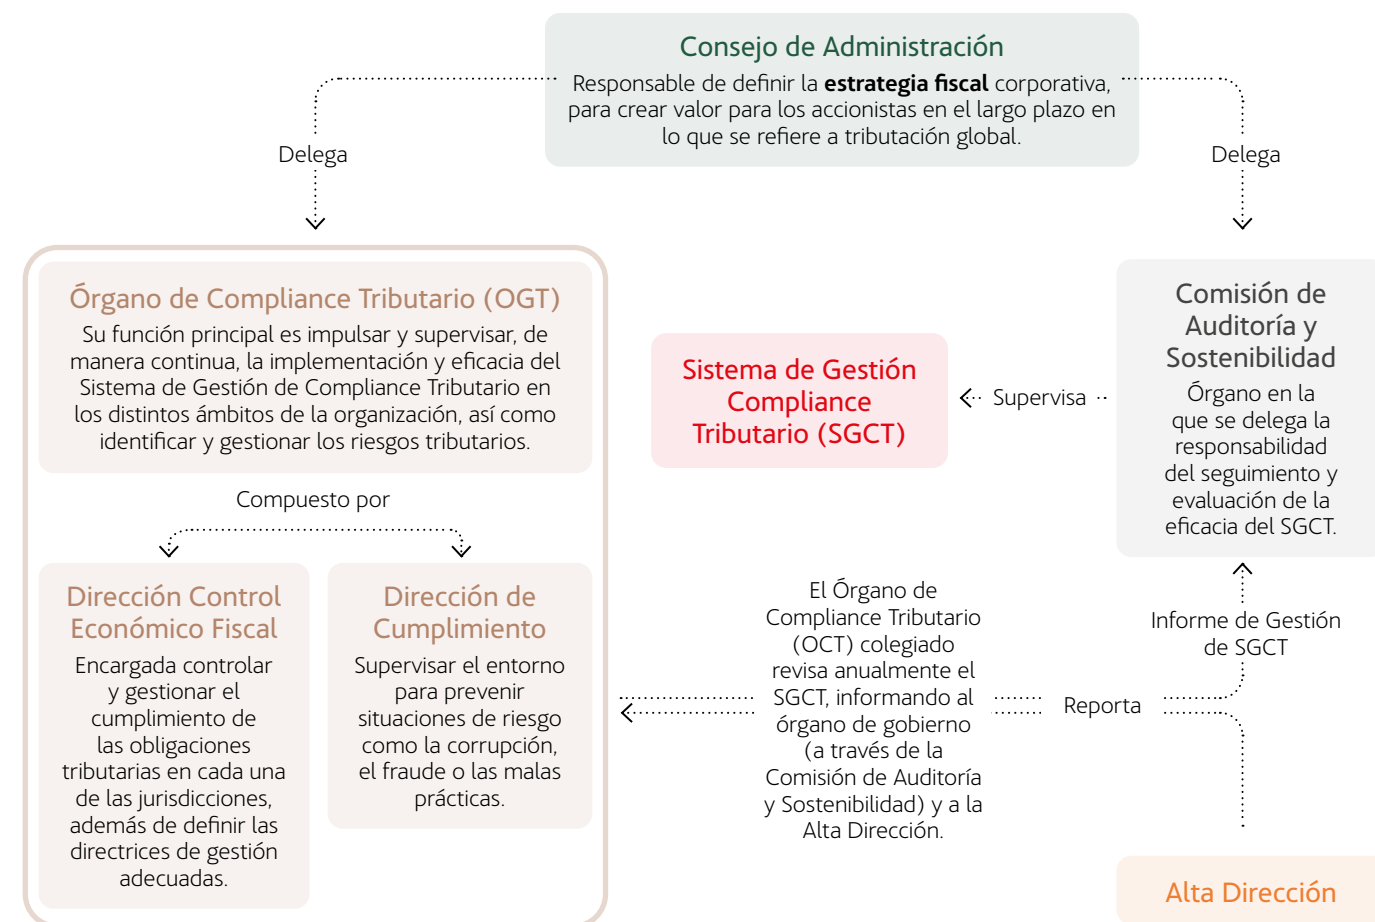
Consejo de Administración
Responsable de definir la **estrategia fiscal** corporativa, para crear valor para los accionistas en el largo plazo en lo que se refiere a tributación global.

Delega

Delega

Órgano de Compliance Tributario (OGT)
Su función principal es impulsar y supervisar, de manera continua, la implementación y eficacia del Sistema de Gestión de Compliance Tributario en los distintos ámbitos de la organización, así como identificar y gestionar los riesgos tributarios.

Compuesto por

Dirección Control Económico Fiscal
Encargada controlar y gestionar el cumplimiento de las obligaciones tributarias en cada una de las jurisdicciones, además de definir las directrices de gestión adecuadas.

Dirección de Cumplimiento
Supervisar el entorno para prevenir situaciones de riesgo como la corrupción, el fraude o las malas prácticas.

Sistema de Gestión Compliance Tributario (SGCT)

Supervisa

Comisión de Auditoría y Sostenibilidad
Órgano en la que se delega la responsabilidad del seguimiento y evaluación de la eficacia del SGCT.

Informe de Gestión de SGCT

El Órgano de Compliance Tributario (OCT) colegiado revisa anualmente el SGCT, informando al órgano de gobierno (a través de la Comisión de Auditoría y Sostenibilidad) y a la Alta Dirección.

Reporta

Alta Dirección